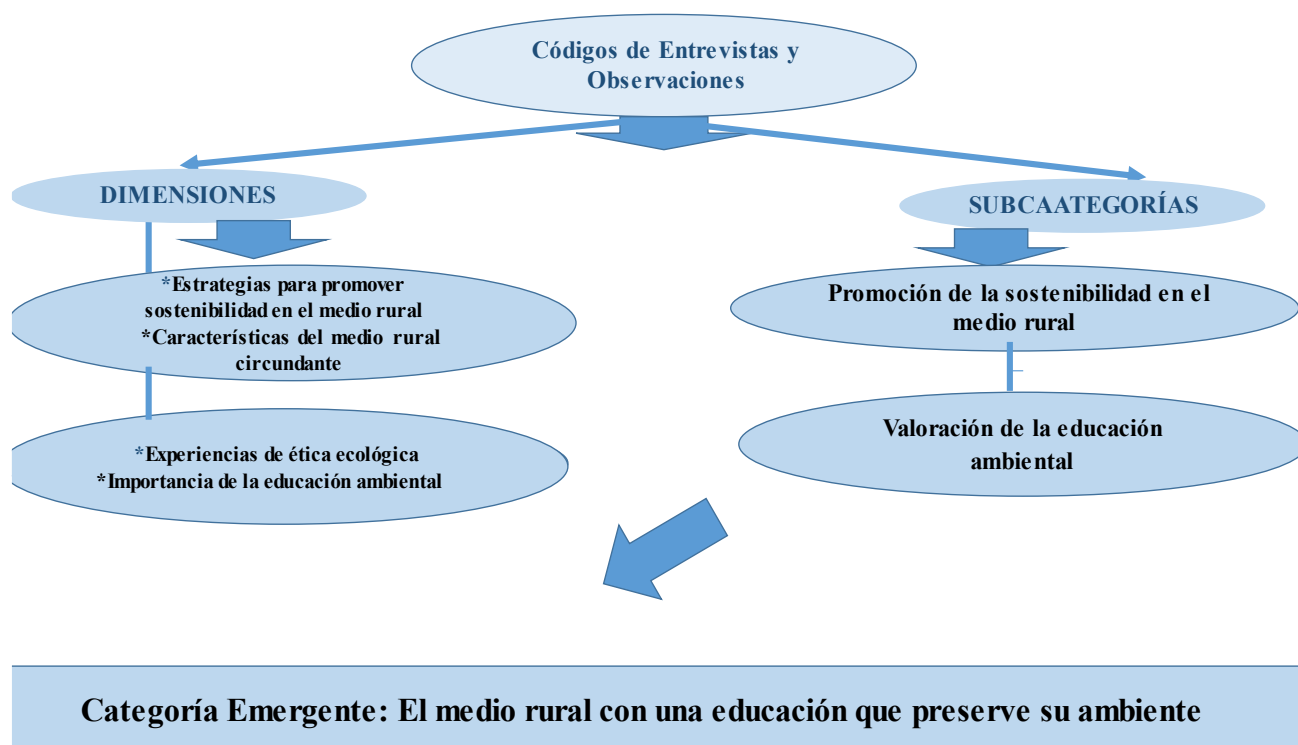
Códigos de Entrevistas y Observaciones

DIMENSIONES

SUBCAATEGORÍAS

*Estrategias para promover sostenibilidad en el medio rural
*Características del medio rural circundante

Promoción de la sostenibilidad en el medio rural

*Experiencias de ética ecológica
*Importancia de la educación ambiental

Valoración de la educación ambiental

Categoría Emergente: El medio rural con una educación que preserve su ambiente